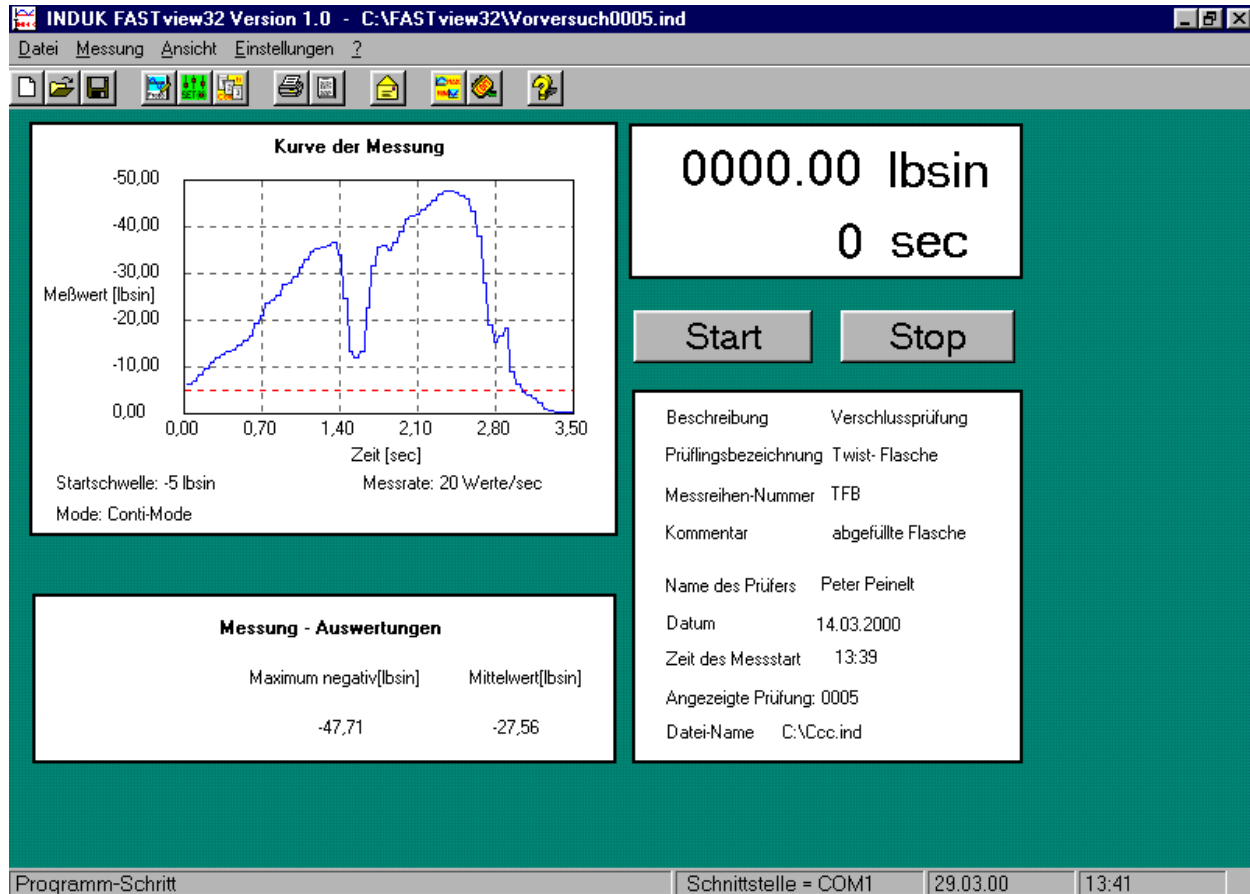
INDUK FASTview32 Version 1.0 - C:\FASTview32\Vorversuch0005.ind

Datei Messung Ansicht Einstellungen ?

Kurve der Messung

-50,00
-40,00
-30,00
Meßwert [lbsin]
-20,00
-10,00
0,00

0,00 0,70 1,40 2,10 2,80 3,50
Zeit [sec]

Startschwelle: -5 lbsin
Messrate: 20 Werte/sec
Mode: Conti-Mode

0000.00 lbsin
0 sec

Start
Stop

| | |
|---|---|
| Beschreibung | Verschlussprüfung |
| Prüflingsbezeichnung | Twist- Flasche |
| Messreihen-Nummer | TFB |
| Kommentar | abgefüllte Flasche |
| Name des Prüfers | Peter Peinelt |
| Datum | 14.03.2000 |
| Zeit des Messstart | 13:39 |
| Angezeigte Prüfung: | 0005 |
| Datei-Name | C:\Ccc.ind |

Messung - Auswertungen

| Maximum negativ[lbsin] | Mittelwert[lbsin] |
|---|---|
| -47,71 | -27,56 |

Programm-Schritt
Schnittstelle = COM1
29.03.00
13:41